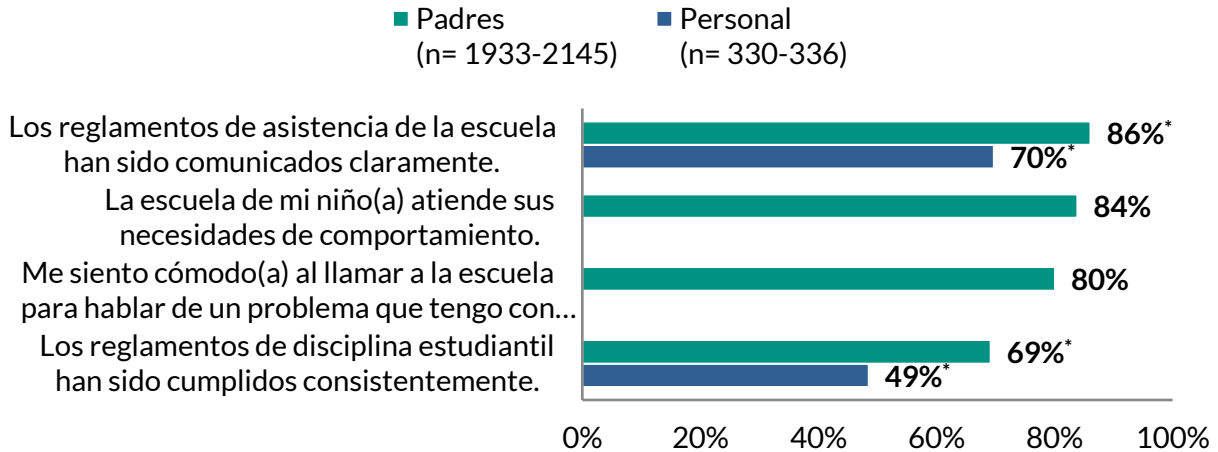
Padres (n= 1933-2145)
Personal (n= 330-336)

Los reglamentos de asistencia de la escuela han sido comunicados claramente.
86%*
70%*

La escuela de mi niño(a) atiende sus necesidades de comportamiento.
84%

Me siento cómodo(a) al llamar a la escuela para hablar de un problema que tengo con…
80%

Los reglamentos de disciplina estudiantil han sido cumplidos consistentemente.
69%*
49%*

0% 20% 40% 60% 80% 100%